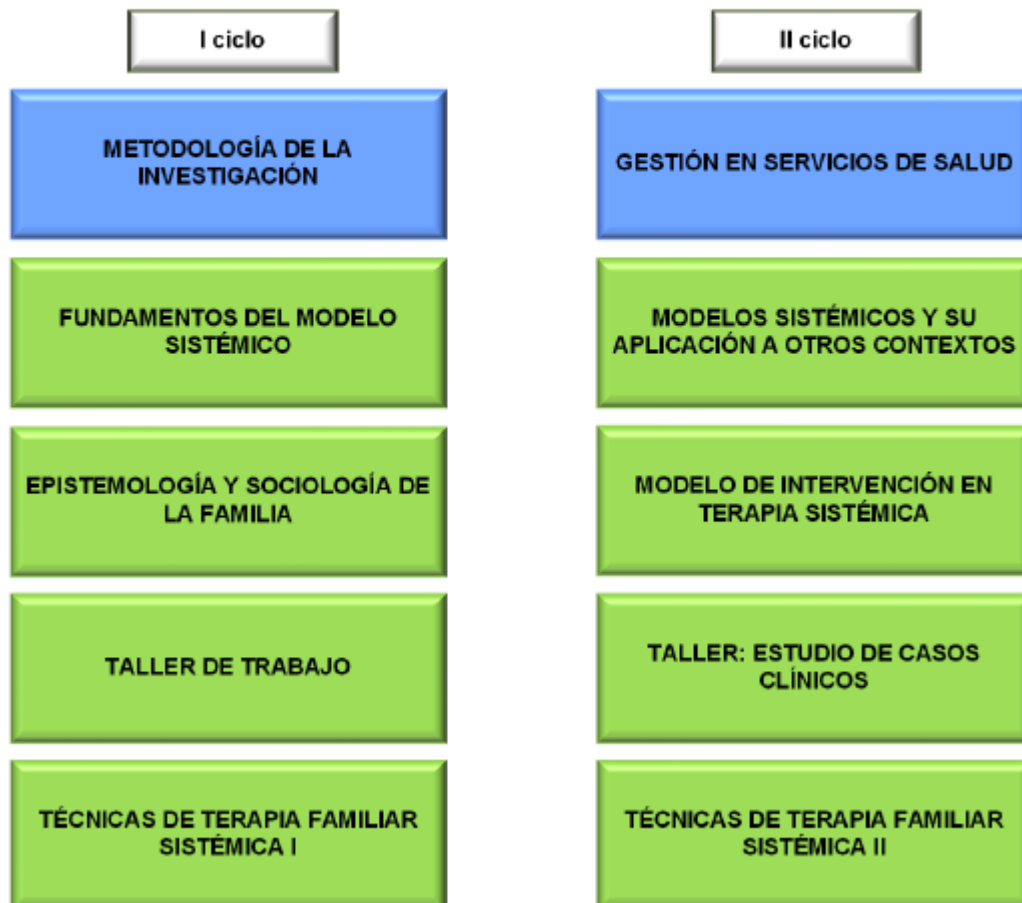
I ciclo

METODOLOGÍA DE LA INVESTIGACIÓN

FUNDAMENTOS DEL MODELO SISTÉMICO

EPISTEMOLOGÍA Y SOCIOLOGÍA DE LA FAMILIA

TALLER DE TRABAJO

TÉCNICAS DE TERAPIA FAMILIAR SISTÉMICA I

II ciclo

GESTIÓN EN SERVICIOS DE SALUD

MODELOS SISTÉMICOS Y SU APLICACIÓN A OTROS CONTEXTOS

MODELO DE INTERVENCIÓN EN TERAPIA SISTÉMICA

TALLER: ESTUDIO DE CASOS CLÍNICOS

TÉCNICAS DE TERAPIA FAMILIAR SISTÉMICA II